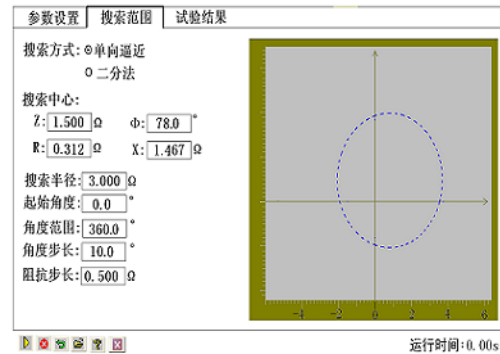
参数设置 | 搜索范围 | 试验结果

搜索方式: ⊙单向逼近
○ 二分法

搜索中心:
Z: 1.500 Ω
Φ: 78.0 °
R: 0.312 Ω
X: 1.467 Ω

搜索半径: 3.000 Ω
起始角度: 0.0 °
角度范围: 360.0 °
角度步长: 10.0 °
阻抗步长: 0.500 Ω

-4 -2 0 2 4 6

运行时间: 0.00s